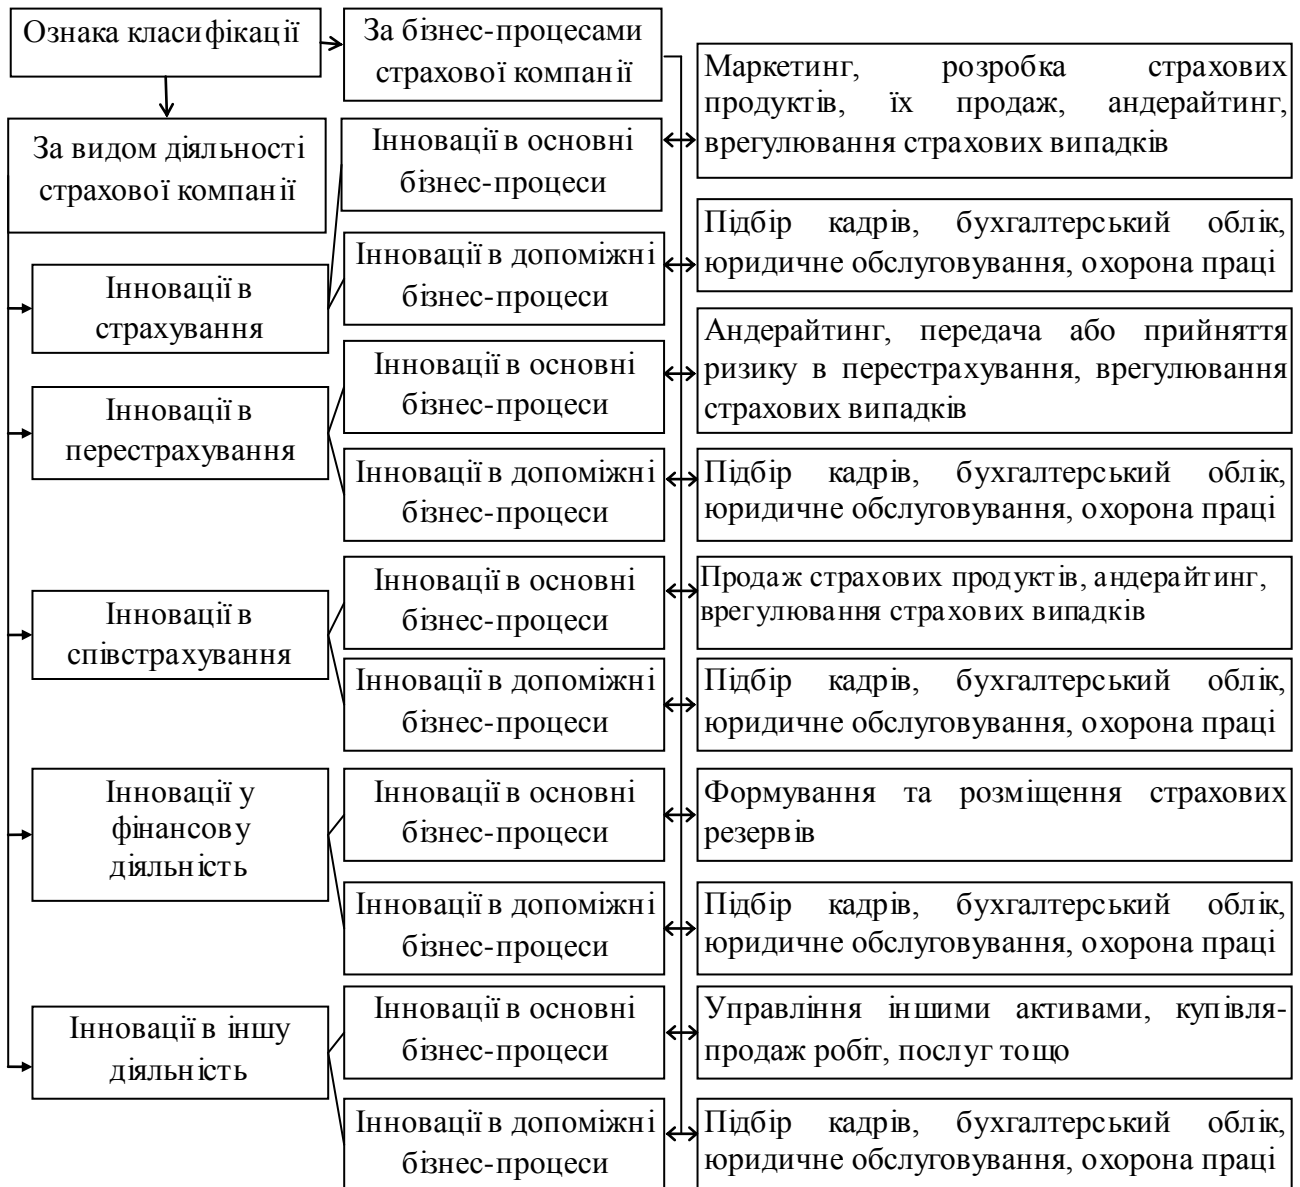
Ознака класифікації

За бізнес-процесами страхової компанії

За видом діяльності страхової компанії

Інновації в страхування

Інновації в основні бізнес-процеси

Маркетинг, розробка страхових продуктів, їх продаж, андерайтинг, врегулювання страхових випадків

Інновації в допоміжні бізнес-процеси

Підбір кадрів, бухгалтерський облік, юридичне обслуговування, охорона праці

Інновації в перестрахування

Інновації в основні бізнес-процеси

Андерайтинг, передача або прийняття ризику в перестрахування, врегулювання страхових випадків

Інновації в допоміжні бізнес-процеси

Підбір кадрів, бухгалтерський облік, юридичне обслуговування, охорона праці

Інновації в співстрахування

Інновації в основні бізнес-процеси

Продаж страхових продуктів, андерайтинг, врегулювання страхових випадків

Інновації в допоміжні бізнес-процеси

Підбір кадрів, бухгалтерський облік, юридичне обслуговування, охорона праці

Інновації у фінансову діяльність

Інновації в основні бізнес-процеси

Формування та розміщення страхових резервів

Інновації в допоміжні бізнес-процеси

Підбір кадрів, бухгалтерський облік, юридичне обслуговування, охорона праці

Інновації в іншу діяльність

Інновації в основні бізнес-процеси

Управління іншими активами, купівля-продаж робіт, послуг тощо

Інновації в допоміжні бізнес-процеси

Підбір кадрів, бухгалтерський облік, юридичне обслуговування, охорона праці